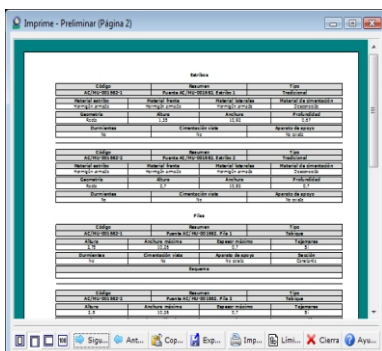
Imprime - Preliminar (Página 2)

Estribos

| Código | Resumen | Tipo |
|---|---|---|
| AC/NU/001882-1 | Puente AC/NU/001882, Estribo 1 | Tradicional |

| Material estribo | Material frente | Material laterales | Material de cimentación |
|---|---|---|---|
| Hormigón armado | Hormigón armado | Hormigón armado | Desconocido |

| Geometría | Altura | Anchura | Profundidad |
|---|---|---|---|
| Recto | 1,35 | 10,85 | 0,67 |

| Durmientes | Cimentación vista | Aparato de apoyo |
|---|---|---|
| No | No | No existe |

| Código | Resumen | Tipo |
|---|---|---|
| AC/NU/001882-2 | Puente AC/NU/001882, Estribo 2 | Tradicional |

| Material estribo | Material frente | Material laterales | Material de cimentación |
|---|---|---|---|
| Hormigón armado | Hormigón armado | Hormigón armado | Desconocido |

| Geometría | Altura | Anchura | Profundidad |
|---|---|---|---|
| Recto | 0,7 | 10,85 | 0,7 |

| Durmientes | Cimentación vista | Aparato de apoyo |
|---|---|---|
| No | No | No existe |

Pilas

| Código | Resumen | Tipo |
|---|---|---|
| AC/NU/001882-1 | Puente AC/NU/001882, Pila 1 | Tabique |

| Altura | Anchura máxima | Espesor máximo | Tajamares |
|---|---|---|---|
| 1,75 | 10,25 | 0,7 | Sí |

| Durmientes | Cimentación vista | Aparato de apoyo | Sección |
|---|---|---|---|
| No | No | No existe | Constante |

Esquema

| Código | Resumen | Tipo |
|---|---|---|
| AC/NU/001882-2 | Puente AC/NU/001882, Pila 2 | Tabique |

| Altura | Anchura máxima | Espesor máximo | Tajamares |
|---|---|---|---|
| 1,8 | 10,25 | 0,7 | Sí |

Sigu... Ant... Cop... Exp... Imp... Lim... Cierra Ayu...